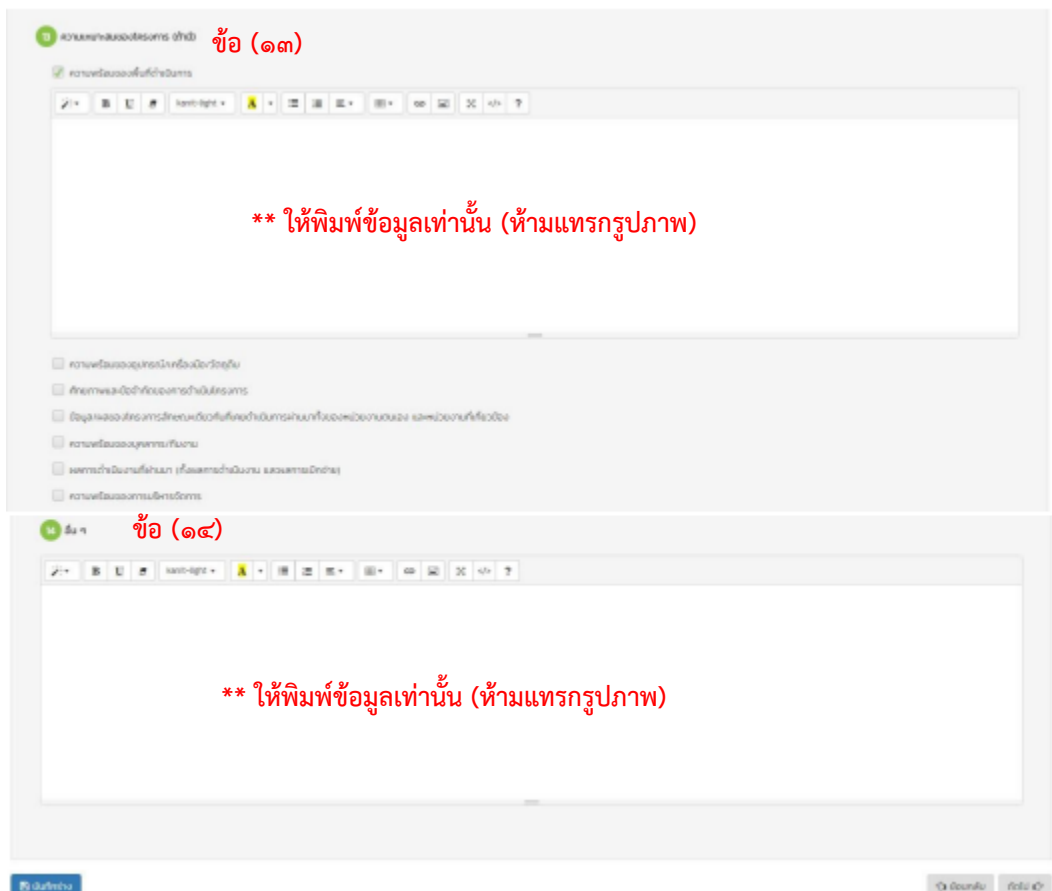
13 ความเหมาะสมของโครงการ (จำนวน) ข้อ (๑๓)

ความพร้อมของพื้นที่ดำเนินการ

B U Kanit-light A ?

** ให้พิมพ์ข้อมูลเท่านั้น (ห้ามแทรกรูปภาพ)

ความพร้อมของอุปกรณ์เครื่องมือ/วัสดุภัณฑ์

ศักยภาพและขีดจำกัดของการดำเนินโครงการ

ข้อมูลผลของโครงการลักษณะเดียวกันที่เคยดำเนินการผ่านมาทั้งของหน่วยงานตนเอง และหน่วยงานที่เกี่ยวข้อง

ความพร้อมของบุคลากร/ทีมงาน

ผลการดำเนินงานที่ผ่านมา (ทั้งผลการดำเนินงาน และผลการเบิกจ่าย)

ความพร้อมของการบริหารจัดการ

14 อื่น ๆ ข้อ (๑๔)

B U Kanit-light A ?

** ให้พิมพ์ข้อมูลเท่านั้น (ห้ามแทรกรูปภาพ)

บันทึกร่าง

ย้อนกลับ ถัดไป